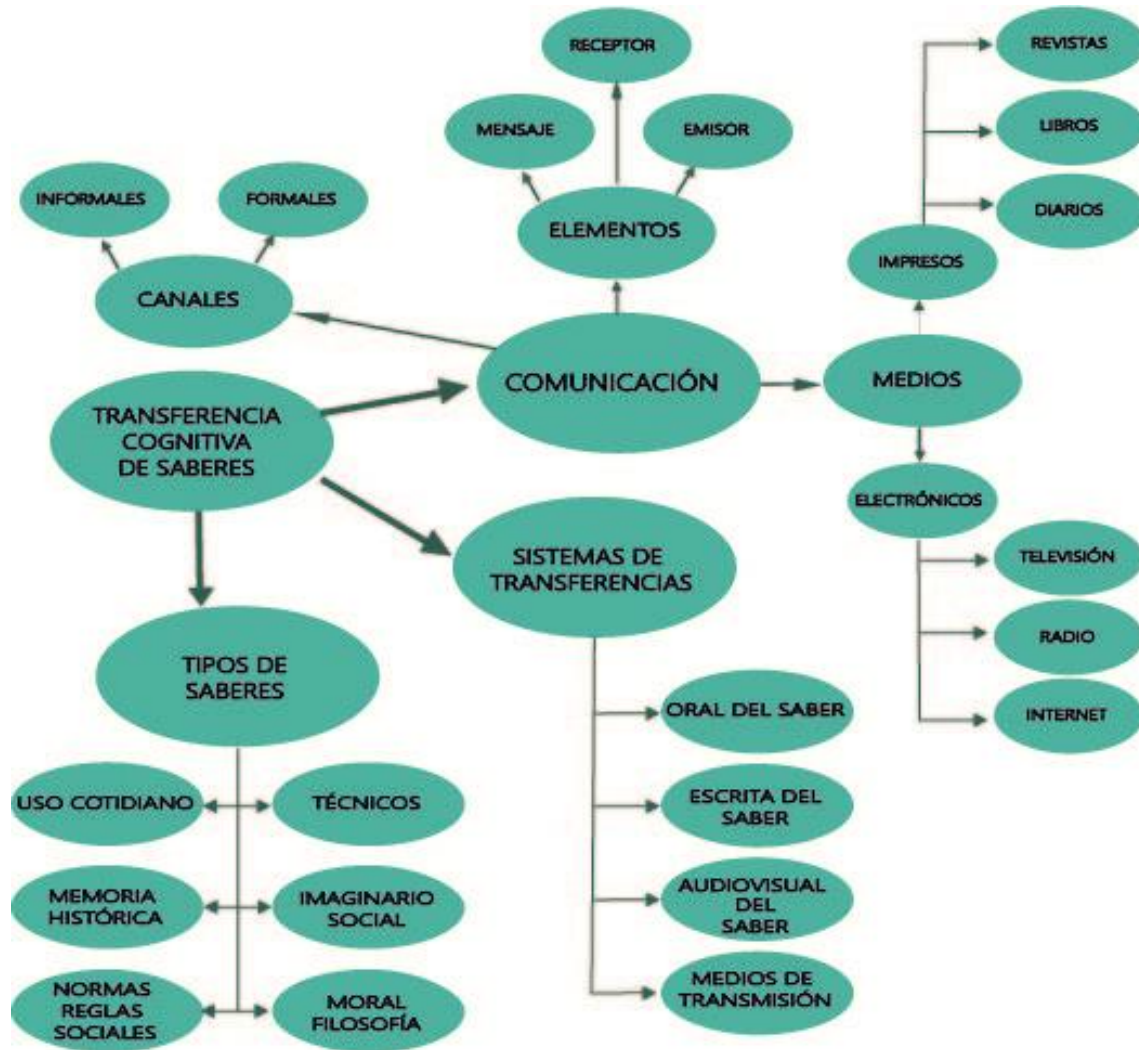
TRANSFERENCIA COGNITIVA DE SABERES

COMUNICACIÓN

CANALES

INFORMALES

FORMALES

ELEMENTOS

MENSAJE

RECEPTOR

EMISOR

MEDIOS

IMPRESOS

REVISTAS

LIBROS

DIARIOS

ELECTRÓNICOS

TELEVISIÓN

RADIO

INTERNET

SISTEMAS DE TRANSFERENCIAS

ORAL DEL SABER

ESCRITA DEL SABER

AUDIOVISUAL DEL SABER

MEDIOS DE TRANSMISIÓN

TIPOS DE SABERES

USO COTIDIANO

TÉCNICOS

MEMORIA HISTÓRICA

IMAGINARIO SOCIAL

NORMAS REGLAS SOCIALES

MORAL FILOSOFÍA